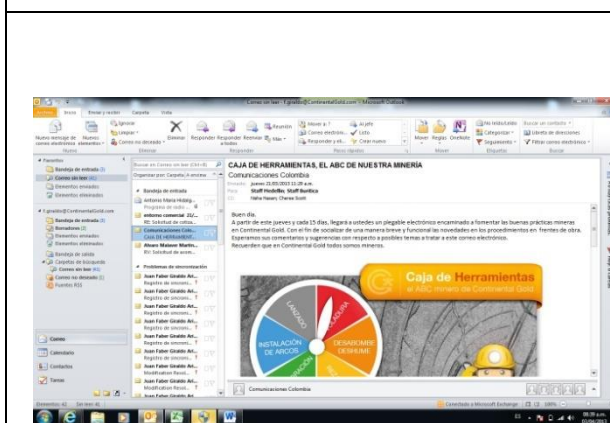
Correo sin leer - l.giraldo@ContinentalGold.com - Microsoft Outlook

Archivo Inicio Enviar y recibir Carpeta Vista

Nuevo mensaje de correo electrónico Nuevos elementos Ignorar Limpiar Correo no deseado Eliminar Responder Responder a todos Reenviar Más Reunión Mover a: ? Correo electrónico... Responder y eli... Al jefe Listo Crear nuevo Mover Reglas OneNote No leído/Leído Categorizar Seguimiento Buscar un contacto Libreta de direcciones Filtrar correo electrónico

Nuevo Eliminar Responder Pasos rápidos Mover Etiquetas Buscar

Favoritos
Bandeja de entrada (3)
Correo sin leer (41)
Elementos enviados
Elementos eliminados

l.giraldo@ContinentalGold.com
Bandeja de entrada (3)
Borradores [1]
Elementos enviados
Elementos eliminados
Bandeja de salida
Carpetas de búsqueda
Correo sin leer (41)
Correo no deseado [1]
Fuentes RSS

Correo
Calendario
Contactos
Tareas

Buscar en Correo sin leer (Ctrl+E)
Organizar por: Carpeta A en cima

Bandeja de entrada
Antonio María Hidalg...
Programa de radio...
entorno comercial 21/...
RE: Solicitud de cotiza...
Comunicaciones Colo...
CAJA DE HERRAMIENT...
Alvaro Malaver Martin...
RE: Solicitud de anom...
Problemas de sincronización
Juan Faber Giraldo Ari...
Registro de sincroni...
Juan Faber Giraldo Ari...
Registro de sincroni...
Juan Faber Giraldo Ari...
Registro de sincroni...
Juan Faber Giraldo Ari...
Registro de sincroni...
Juan Faber Giraldo Ari...
Registro de sincroni...
Juan Faber Giraldo Ari...
Modification Resol...
Juan Faber Giraldo Ari...
Modification Resol...
Juan Faber Giraldo Ari...

CAJA DE HERRAMIENTAS, EL ABC DE NUESTRA MINERÍA
Comunicaciones Colombia
Enviado: jueves 23/05/2013 11:26 a.m.
Para: Staff Medellin; Staff Buriticá
CC: Nidia Nasery Chavez Scott

Buen día,
A partir de este jueves y cada 15 días, llegará a ustedes un plegable electrónico encaminado a fomentar las buenas prácticas mineras en Continental Gold. Con el fin de socializar de una manera breve y funcional las novedades en los procedimientos en frentes de obra. Esperamos sus comentarios y sugerencias con respecto a posibles temas a tratar a este correo electrónico.
Recuerden que en Continental Gold todos somos mineros.

Caja de Herramientas
el ABC minero de Continental Gold

LAVADO
INSTALACIÓN DE ARCOS
DESABOMBE DESHUME

Comunicaciones Colombia

Elementos: 42 Sin leer: 41
Conectado a Microsoft Exchange 100%